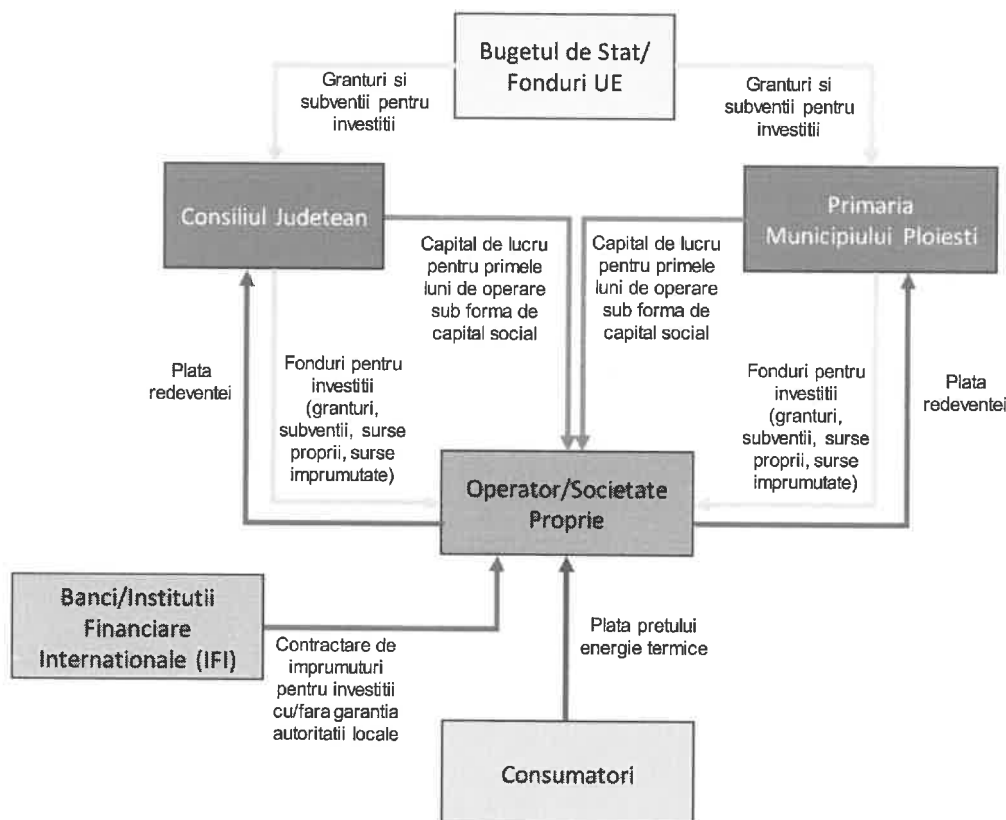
Bugetul de Stat/ Fonduri UE

Granturi si subventii pentru investitii

Granturi si subventii pentru investitii

Consiliul Judetean

Primaria Municipiului Ploiesti

Capital de lucru pentru primele luni de operare sub forma de capital social

Capital de lucru pentru primele luni de operare sub forma de capital social

Plata redeventei

Fonduri pentru investitii (granturi, subventii, surse proprii, surse imprumutate)

Fonduri pentru investitii (granturi, subventii, surse proprii, surse imprumutate)

Plata redeventei

Operator/Societate Proprie

Banci/Institutii Financiare Internationale (IFI)

Contractare de imprumuturi pentru investitii cu/fara garantia autoritatii locale

Plata pretului energie termice

Consumatori